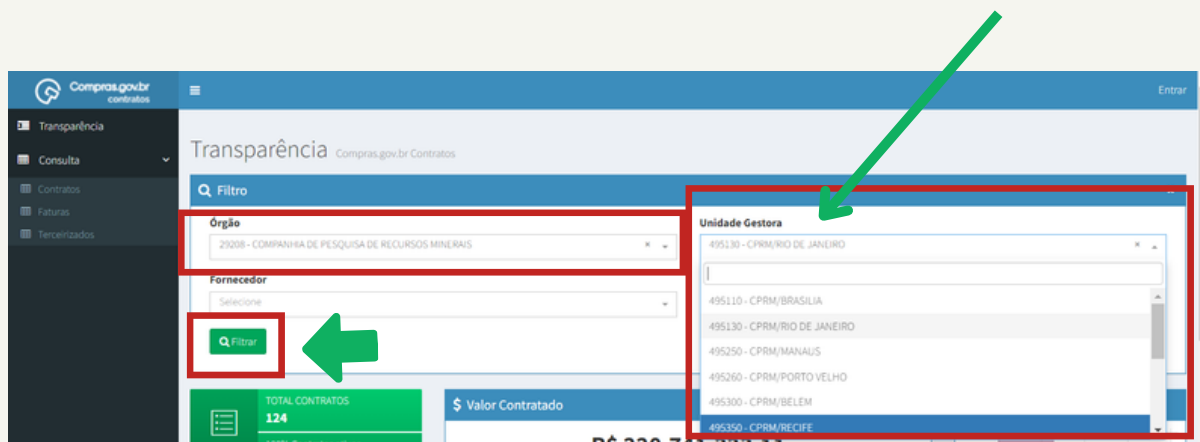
Compras.gov.br
contratos

Entrar

Transparência

Consulta

Contratos

Faturas

Terceirizados

Transparência Compras.gov.br Contratos

Filtro

Órgão

29208 - COMPANHIA DE PESQUISA DE RECURSOS MINERAIS

Unidade Gestora

495130 - CPRM/RIO DE JANEIRO

Fornecedor

Selecione

Filtrar

495110 - CPRM/BRASILIA

495130 - CPRM/RIO DE JANEIRO

495250 - CPRM/MANAUS

495260 - CPRM/PORTO VELHO

495300 - CPRM/BELEM

495350 - CPRM/RECIFE

TOTAL CONTRATOS

124

$ Valor Contratado

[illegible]